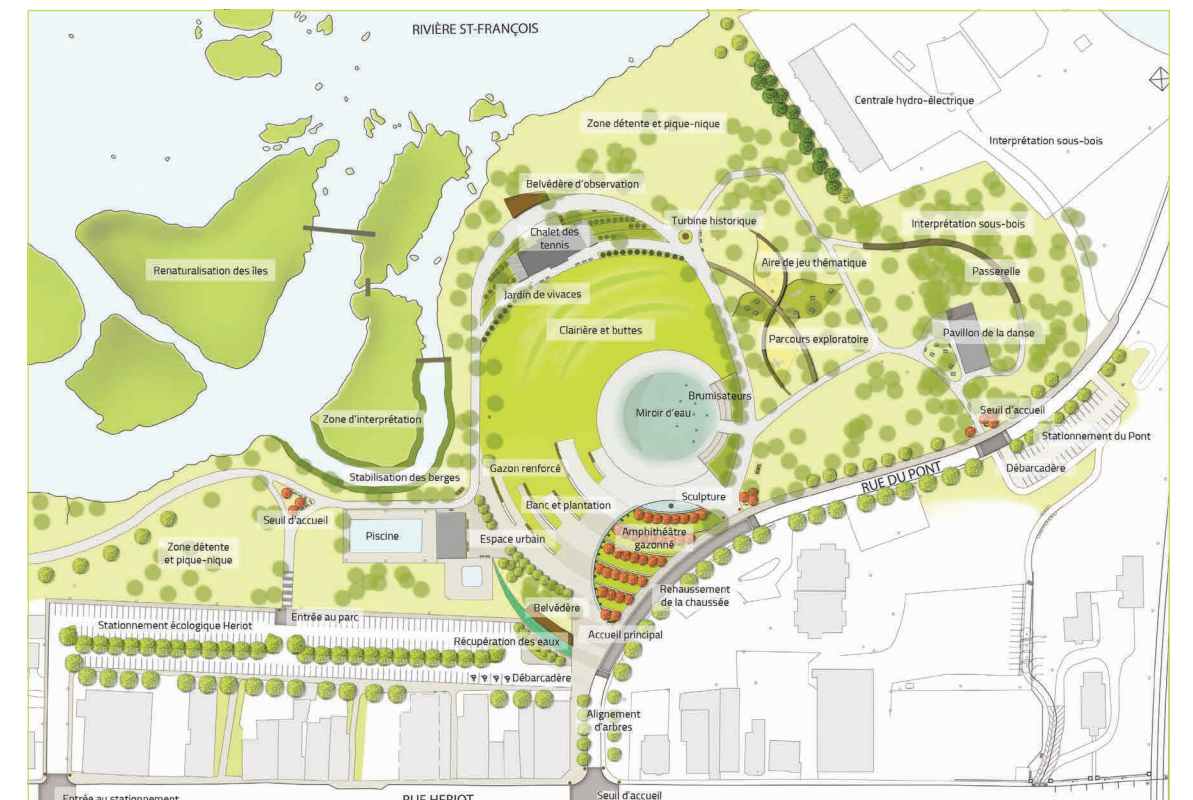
RIVIÈRE ST-FRANÇOIS

Centrale hydro-électrique

Interprétation sous-bois

Zone détente et pique-nique

Belvédère d'observation

Turbine historique

Interprétation sous-bois

Chalet des tennis

Aire de jeu thématique

Passerelle

Renaturalisation des îles

Jardin de vivaces

Clairière et buttes

Pavillon de la danse

Parcours exploratoire

Brumisateurs

Miroir d'eau

Zone d'interprétation

Seuil d'accueil

Stationnement du Pont

Débarcadère

Gazon renforcé

Stabilisation des berges

RUE DU PONT

Sculpture

Banc et plantation

Seuil d'accueil

Piscine

Espace urbain

Amphithéâtre gazonné

Zone détente et pique-nique

Rehaussement de la chaussée

Belvédère

Entrée au parc

Stationnement écologique Heriot

Récupération des eaux

Accueil principal

Débarcadère

Alignement d'arbres

Entrée au stationnement

RUE HERIOT

Seuil d'accueil